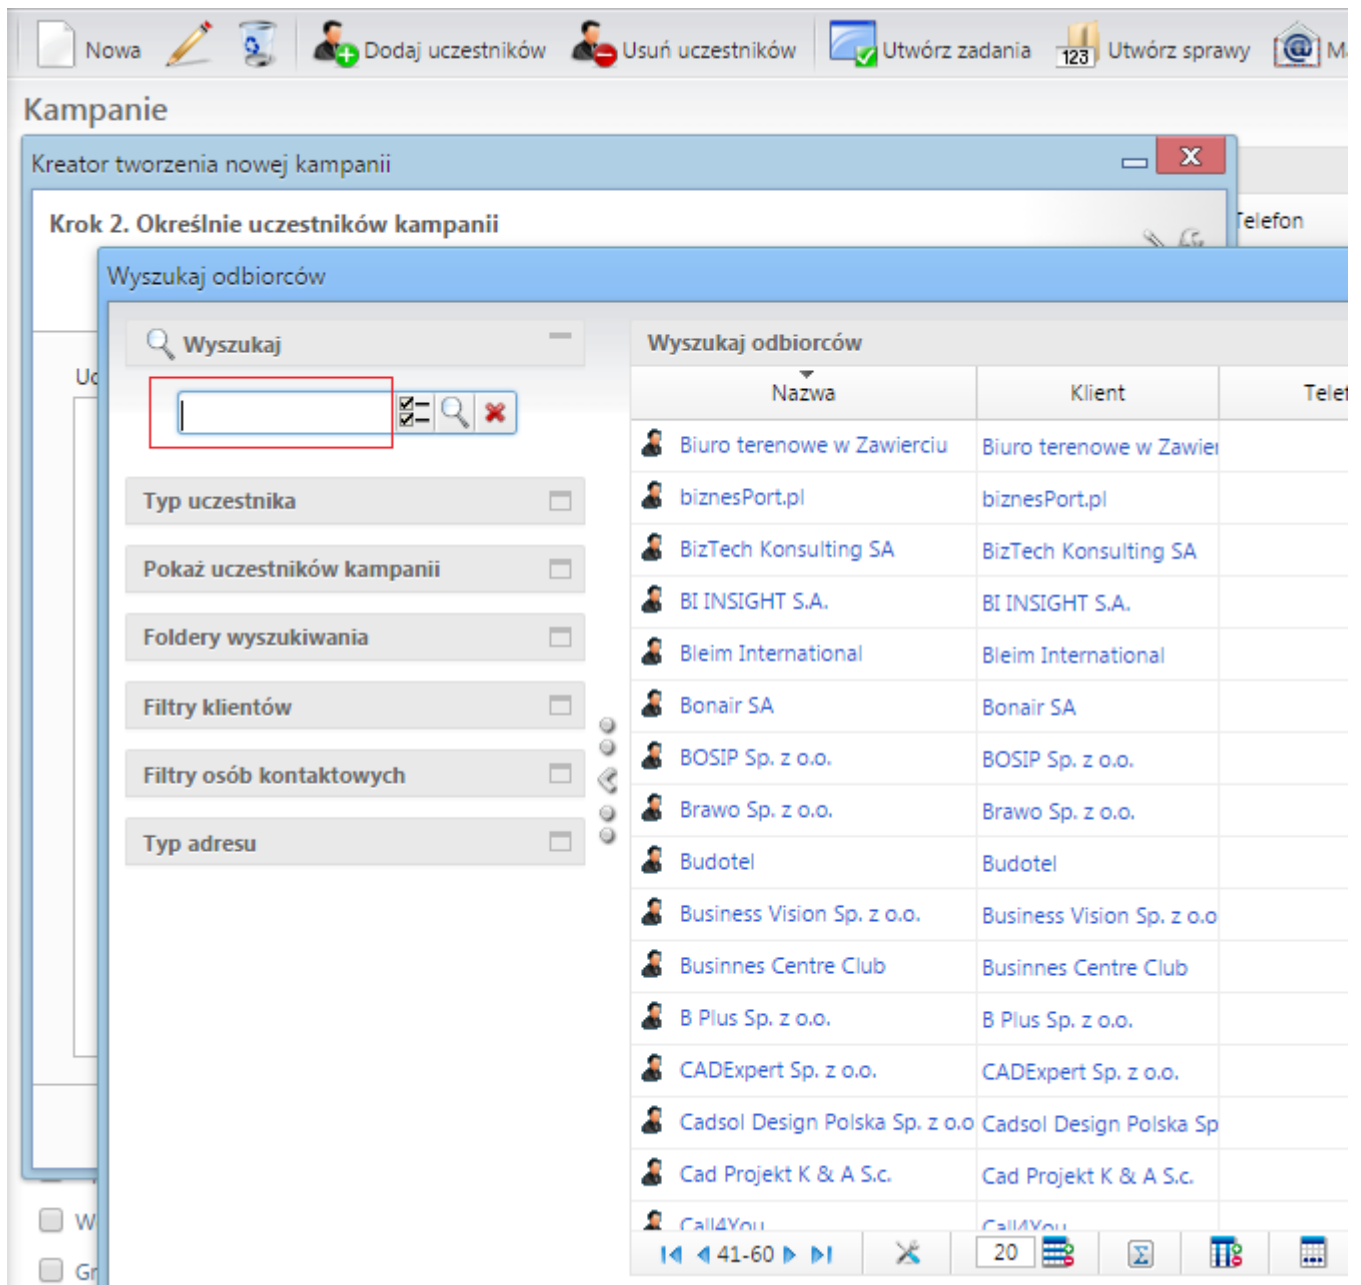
Nowa Dodaj uczestników Usuń uczestników Utwórz zadania 123 Utwórz sprawy M

Kampanie

Kreator tworzenia nowej kampanii

Krok 2. Określnie uczestników kampanii

Telefon

Uc

Wyszukaj odbiorców

Wyszukaj

Typ uczestnika

Pokaż uczestników kampanii

Foldery wyszukiwania

Filtry klientów

Filtry osób kontaktowych

Typ adresu

Wyszukaj odbiorców

| Nazwa | Klient | Tele |
|---|---|---|
| Biuro terenowe w Zawierciu | Biuro terenowe w Zawie | |
| biznesPort.pl | biznesPort.pl | |
| BizTech Konsulting SA | BizTech Konsulting SA | |
| BI INSIGHT S.A. | BI INSIGHT S.A. | |
| Bleim International | Bleim International | |
| Bonair SA | Bonair SA | |
| BOSIP Sp. z o.o. | BOSIP Sp. z o.o. | |
| Brawo Sp. z o.o. | Brawo Sp. z o.o. | |
| Budotel | Budotel | |
| Business Vision Sp. z o.o. | Business Vision Sp. z o.o | |
| Businnes Centre Club | Businnes Centre Club | |
| B Plus Sp. z o.o. | B Plus Sp. z o.o. | |
| CADExpert Sp. z o.o. | CADExpert Sp. z o.o. | |
| Cadsol Design Polska Sp. z o.o | Cadsol Design Polska Sp | |
| Cad Projekt K & A S.c. | Cad Projekt K & A S.c. | |
| Call4You | Call4You | |

41-60 20

W

Gr